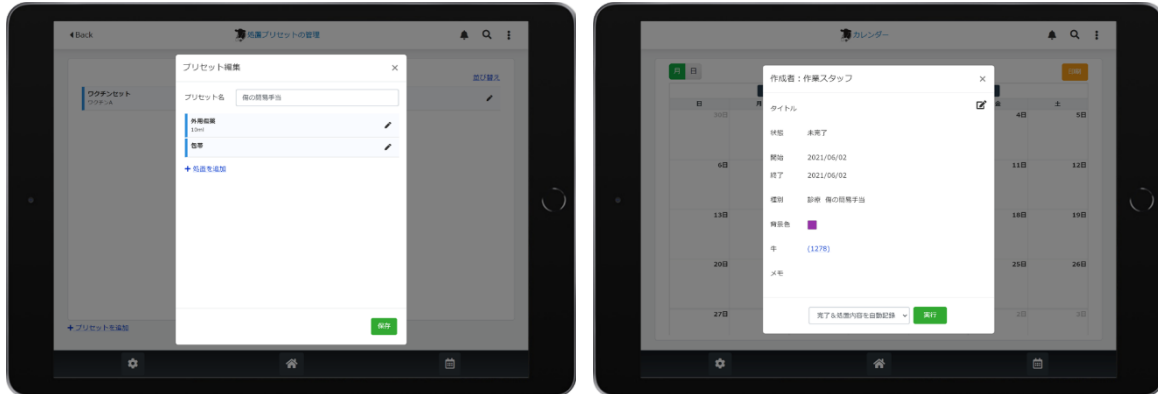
◀Back

処置プリセットの管理

並び替え

ワクチンセット
ワクチンA

プリセット編集

×

プリセット名　傷の簡易手当

外用消毒
10ml

包帯

+ 処置を追加

保存

+ プリセットを追加

カレンダー

月　日

日　月　土

20日

4日　5日

6日　11日　12日

13日　18日　19日

20日　25日　26日

27日

作成者：作業スタッフ

×

タイトル

状態　未完了

開始　2021/06/02

終了　2021/06/02

種別　診療　傷の簡易手当

背景色

牛　(1278)

メモ

完了＆処置内容を自動記録

実行